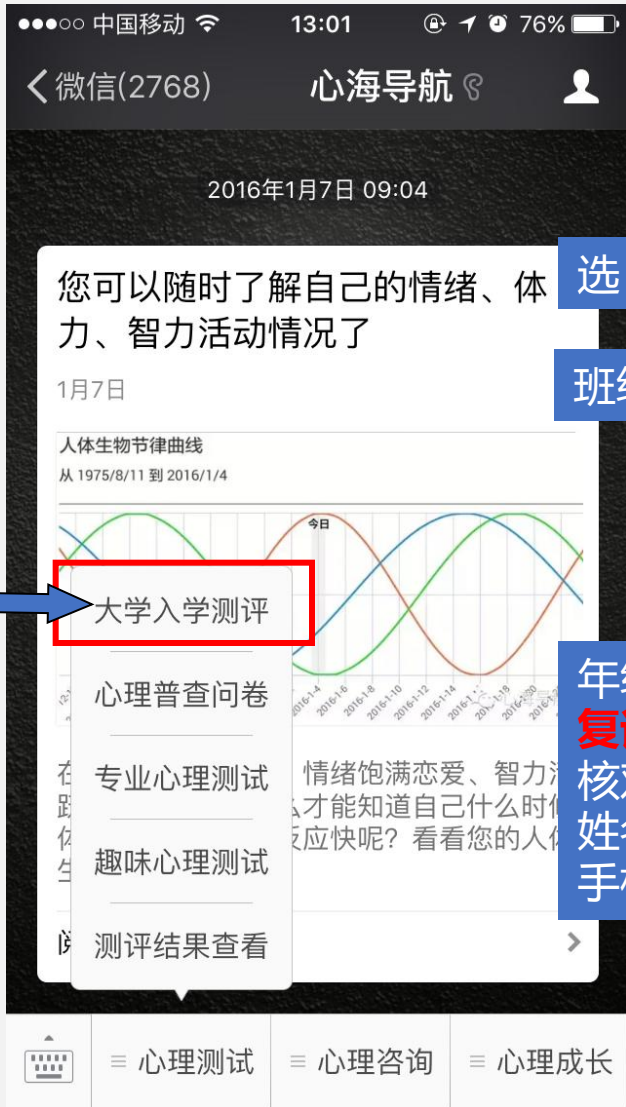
●●●○○ 中国移动 13:01 76%

< 微信(2768) 心海导航

2016年1月7日 09:04

您可以随时了解自己的情绪、体力、智力活动情况了

1月7日

人体生物节律曲线
从 1975/8/11 到 2016/1/4

今日

2016-1-4 2016-1-6 2016-1-8 2016-1-10 2016-1-12 2016-1-14 2016-1-16 2016-1-18 2016-1-20 2016-1-22

在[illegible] 情绪饱满恋爱、智力活跃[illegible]么才能知道自己什么时候体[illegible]反应快呢？看看您的人体生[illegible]

阅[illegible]

大学入学测评
心理普查问卷
专业心理测试
趣味心理测试
测评结果查看

选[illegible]

班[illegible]

年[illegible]
复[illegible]
核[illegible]
姓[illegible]
手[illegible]

≡ 心理测试 ≡ 心理咨询 ≡ 心理成长